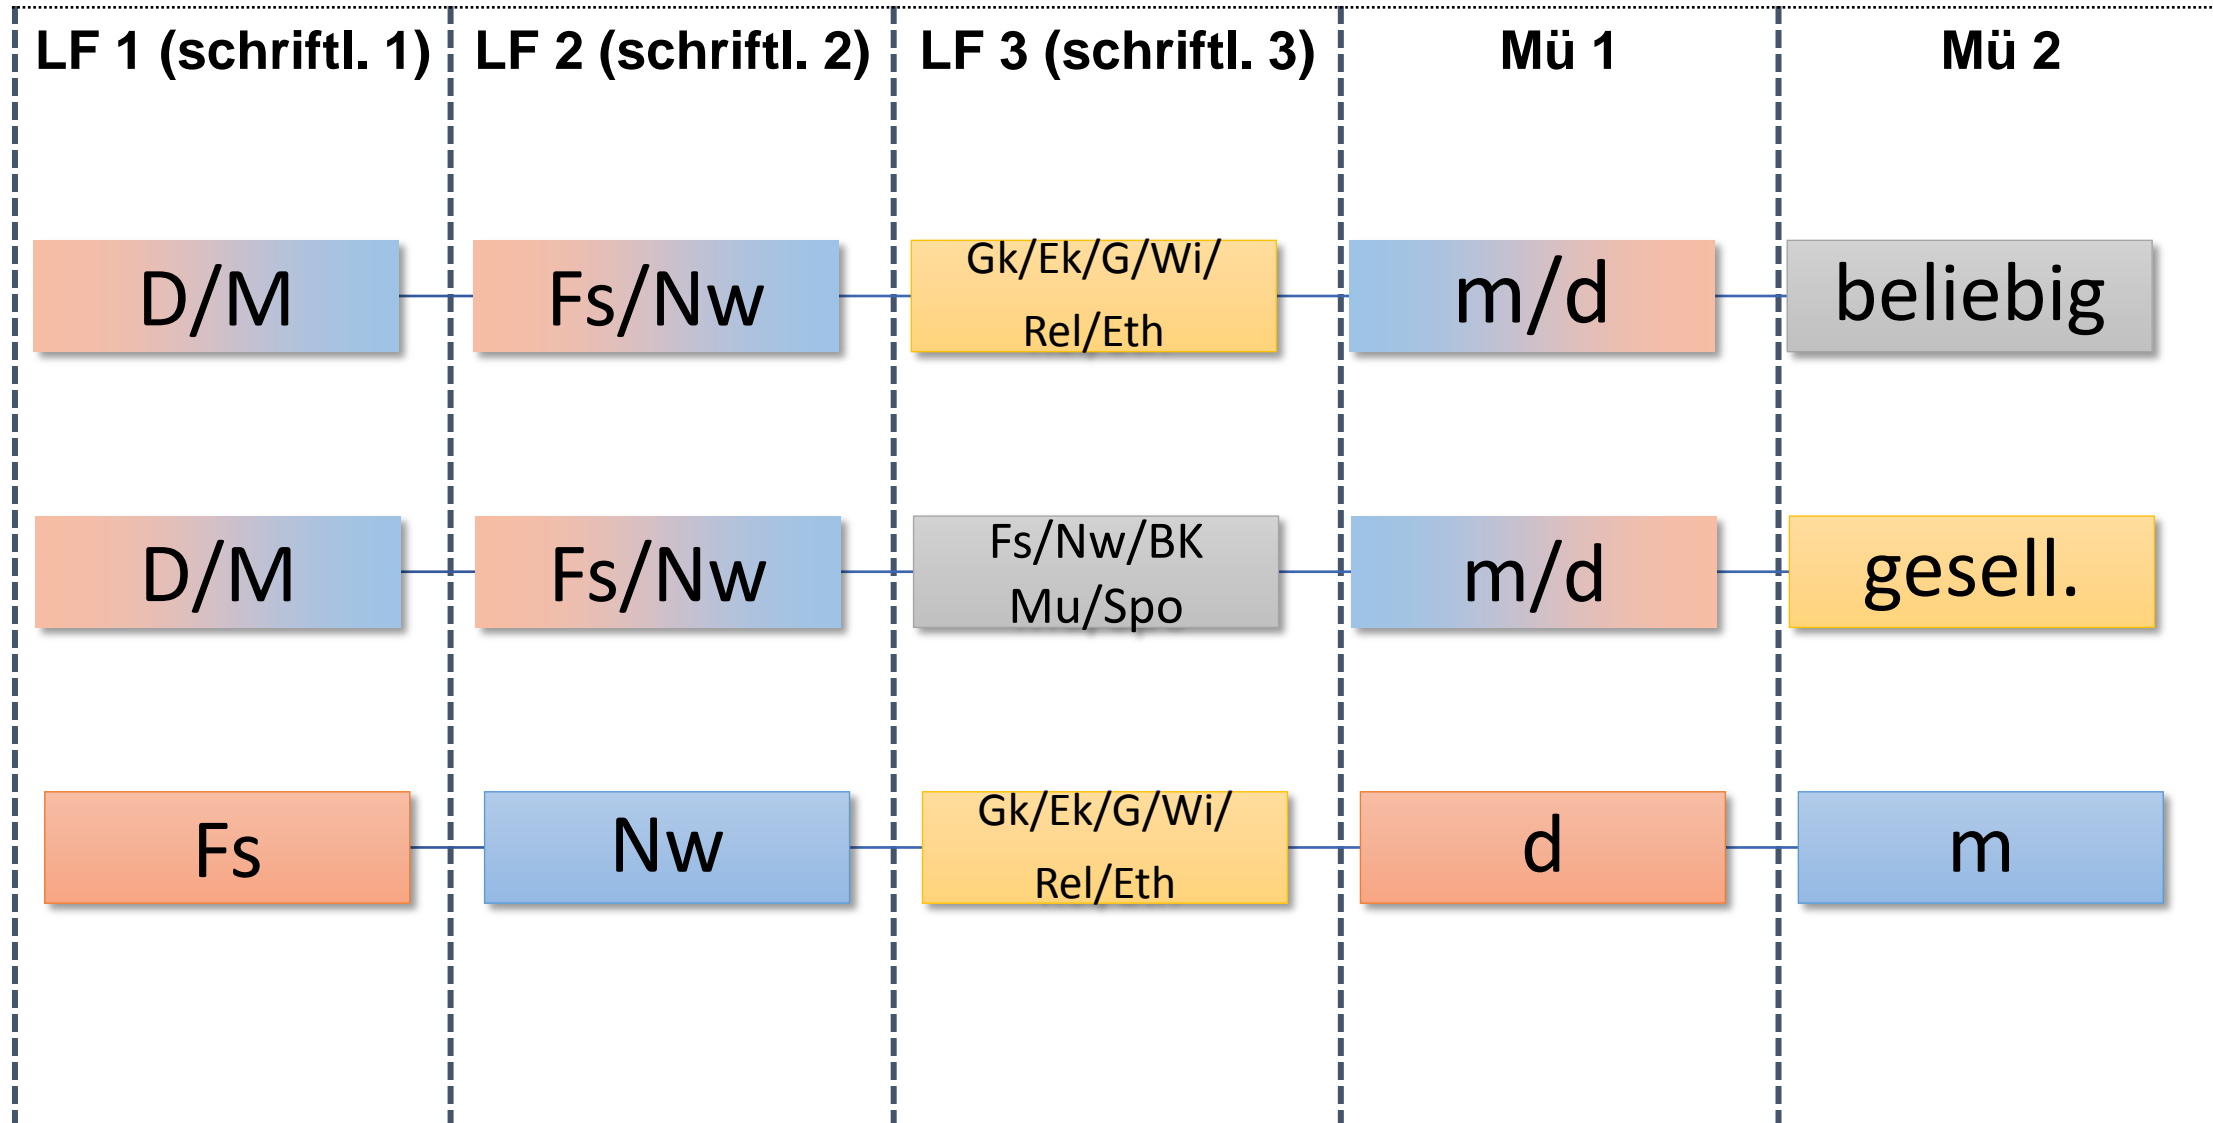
| LF 1 (schriftl. 1) | LF 2 (schriftl. 2) | LF 3 (schriftl. 3) | Mü 1 | Mü 2 |
|---|---|---|---|---|
| D/M | Fs/Nw | Gk/Ek/G/Wi/ Rel/Eth | m/d | beliebig |
| D/M | Fs/Nw | Fs/Nw/BK Mu/Spo | m/d | gesell. |
| Fs | Nw | Gk/Ek/G/Wi/ Rel/Eth | d | m |